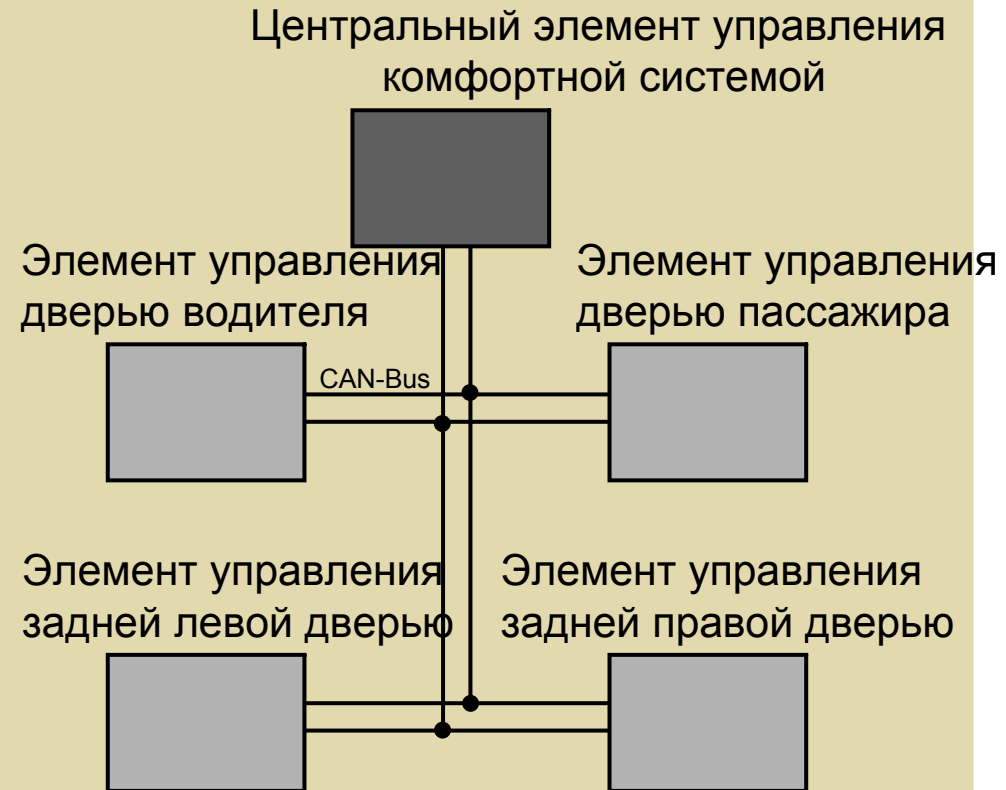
Центральный элемент управления комфортной системой

Элемент управления дверью водителя

Элемент управления дверью пассажира

CAN-Bus

Элемент управления задней левой дверью

Элемент управления задней правой дверью